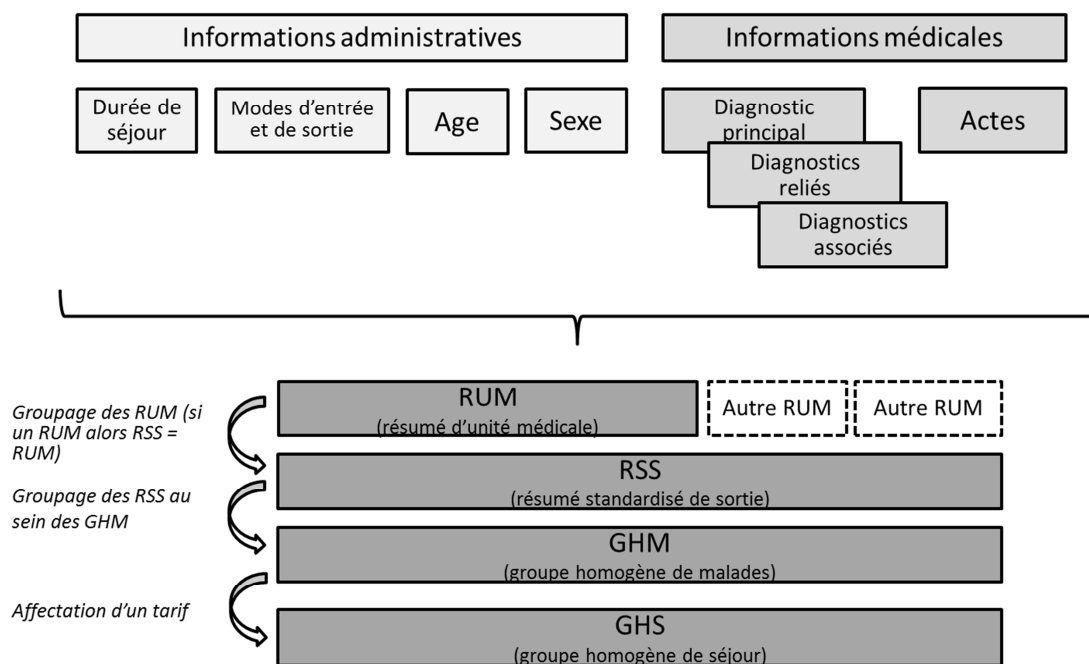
Informations administratives

Informations médicales

Durée de séjour

Modes d'entrée et de sortie

Age

Sexe

Diagnostic principal

Diagnostics reliés

Diagnostics associés

Actes

Groupage des RUM (si un RUM alors RSS = RUM)

RUM
(résumé d'unité médicale)

Autre RUM

Autre RUM

Groupage des RSS au sein des GHM

RSS
(résumé standardisé de sortie)

GHM
(groupe homogène de malades)

Affectation d'un tarif

GHS
(groupe homogène de séjour)